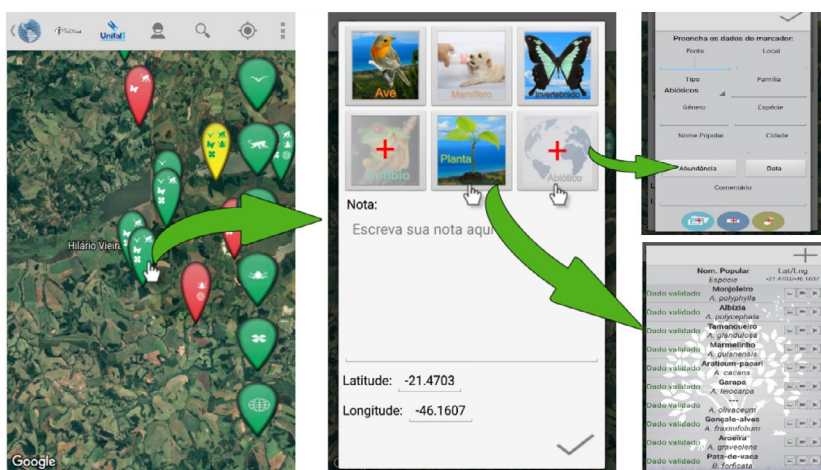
Unifal

Hilário Vieira

Google

Ave
Mamífero
Invertebrado
Anfíbio
Planta
Abiótico

Nota:
Escreva sua nota aqui

Latitude: -21.4703
Longitude: -46.1607

Preencha os dados do marcador:
Fonte
Local
Tipo
Abióticos
Família
Gênero
Espécie
Nome Popular
Cidade
Abundância
Data
Comentário

Nom. Popular
Espécie
Lat/Lng

| | | |
|---|---|---|
| Dado validado | Monjoleiro | A. polyphylla |
| Dado validado | Albizia | A. polycephala |
| Dado validado | Tamanqueiro | A. glandulosa |
| Dado validado | Marmelinho | A. guianensis |
| Dado validado | Aratioum-pacari | A. cacans |
| Dado validado | Garapa | A. leiocarpa |
| Dado validado | --- | A. olivaceum |
| Dado validado | Gonçalo-alves | A. fraxinifolium |
| Dado validado | Aroeira | A. graveolene |
| Dado validado | Pata-de-vaca | B. forficata |